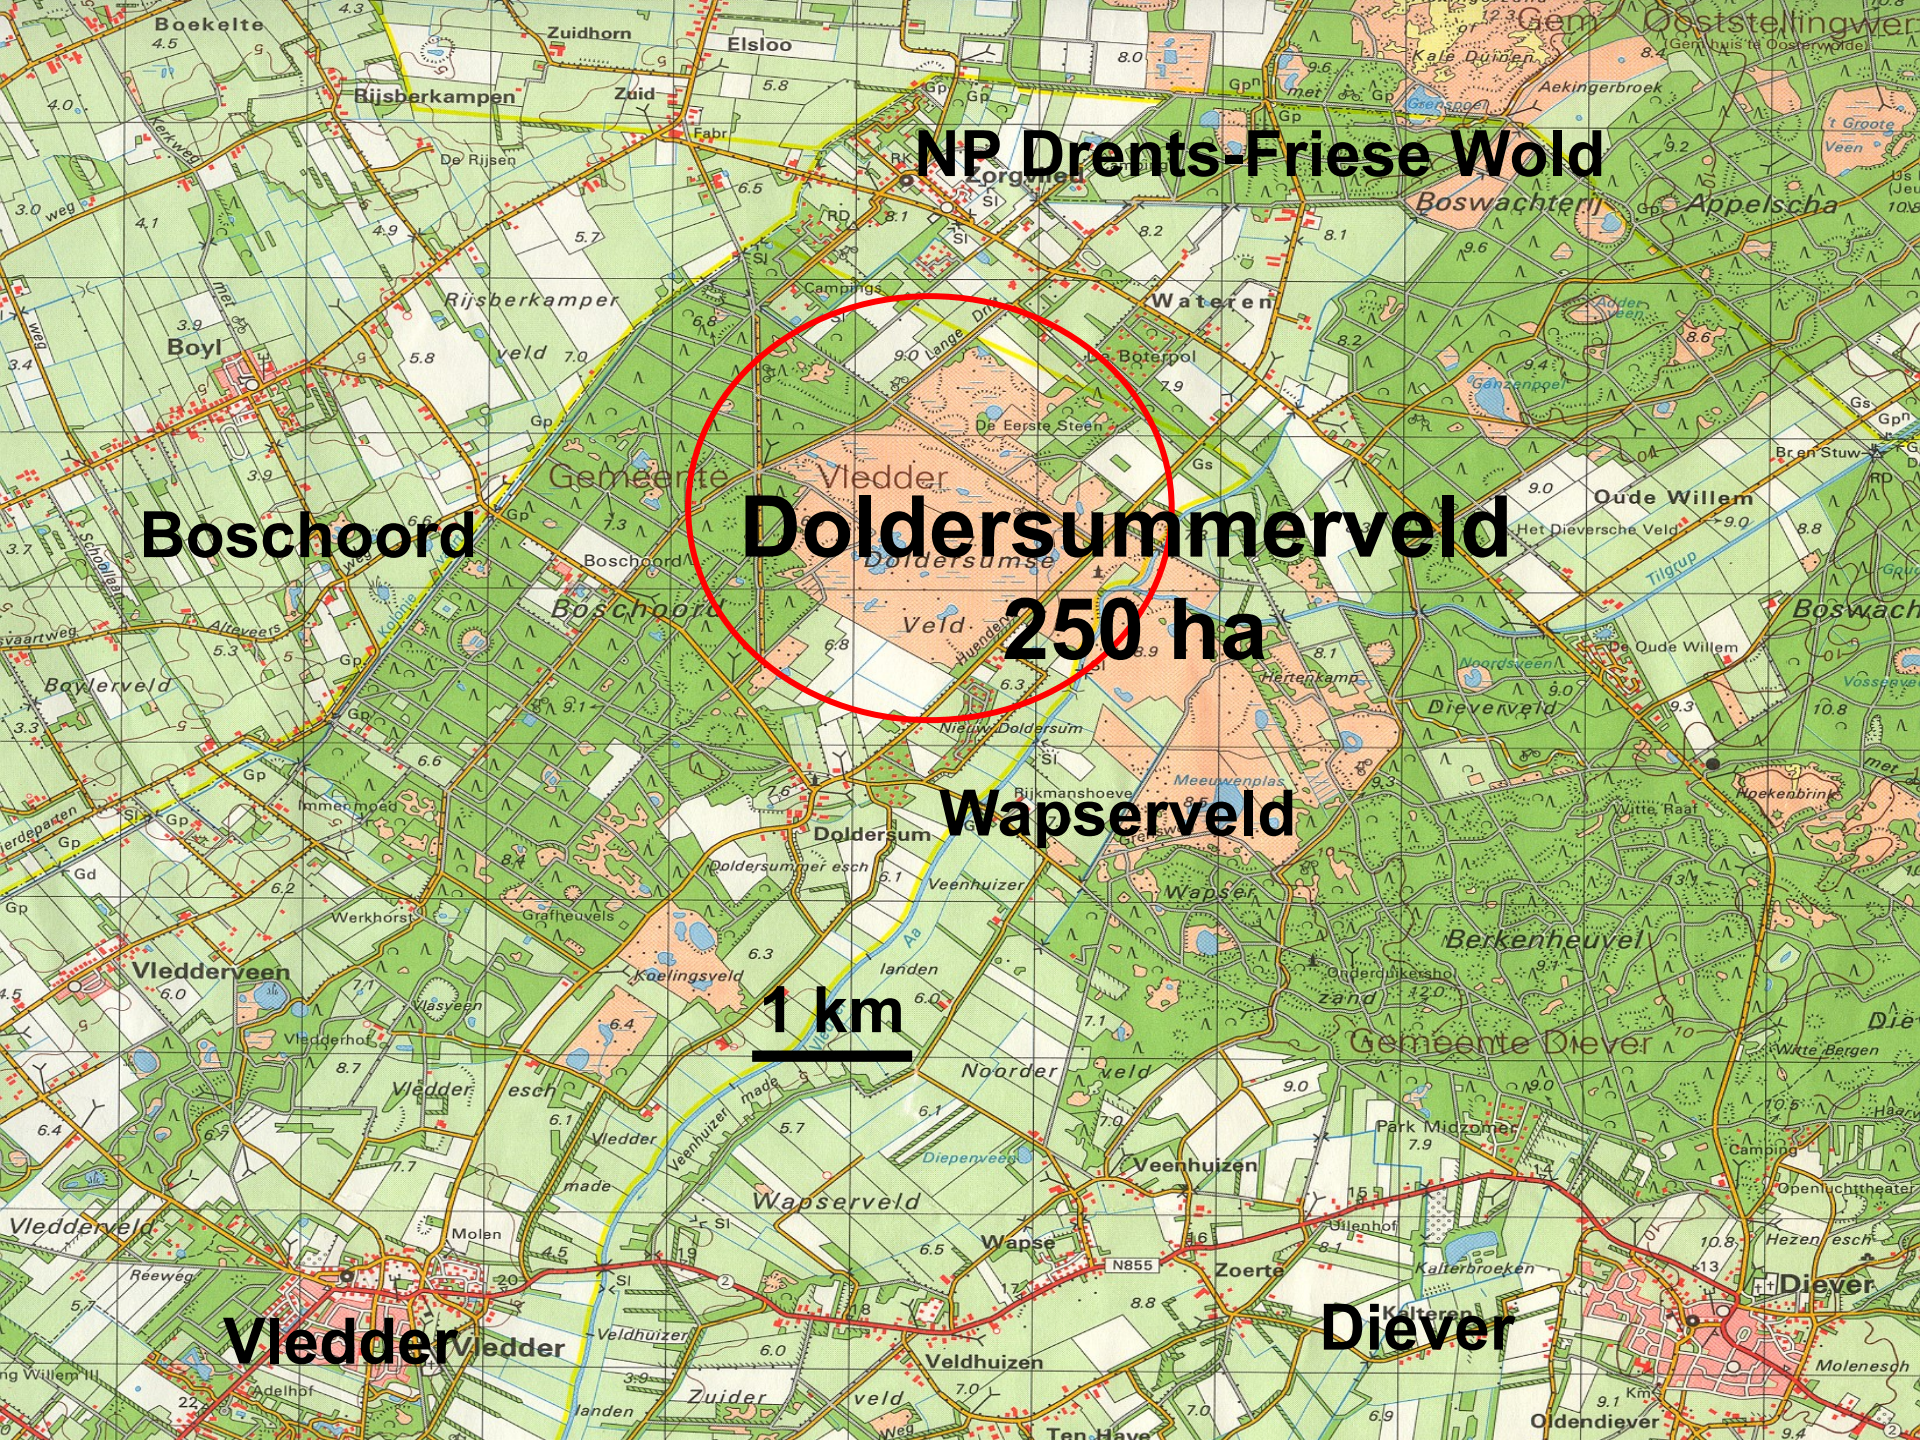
NP Drents-Friese Wold

Doldersummerveld
250 ha

Boschoord

Wapserveld

1 km

Vledder

Diever

Boekelte
Zuidhorn
Elsloo
Rijsberkampen
Zuid
De Rijsen
Zorgvlied
Boswachterij
Appelscha
Aekingerbroek
Kale Duinen
Gem. Ooststellingwerf
Wateren
Boterpol
De Eerste Steen
Lange Dijk
Rijsberkamper
veld
Boyl
Gemeente
Vledder
Doldersumse
Veld
Boschoord
Oude Willem
Het Dieversche Veld
Tilgrup
De Oude Willem
Boswachterij
Boyerveld
Nieuw Doldersum
Rijkmanshoeve
Meeuwenplas
Dieverveld
Doldersum
Doldersummer esch
Veenhuizer
Werkhorst
Drafheuvels
Koelingsveld
Wapse
Berkenheuvel
Vledderveen
Vledderhof
Vledder esch
Gemeente Diever
Noorder veld
Onderduikershol
zand
Park Midzomer
Veenhuizen
Wapserveld
Diepenveen
Vledderveld
Wapse
N855
Zoerte
Kallerbroeken
Veldhuizen
Zuider veld
Ten Have
Molenesch
Oldendiever
Hezen esch
Adelhof
Reeweg
Molen
Veldhuizen